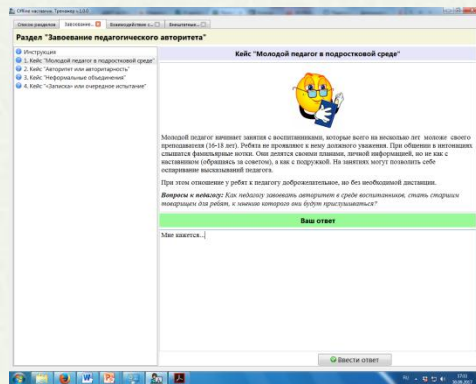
Обзор разделов | Завоевание... | Взаимодействие с... | Внешатель...

Раздел "Завоевание педагогического авторитета"

Инструкция
1. Кейс "Молодой педагог в подростковой среде"
2. Кейс "Авторитет или автократность"
3. Кейс "Неформальные объединения"
4. Кейс "«Записка» или очередное испытание"

Кейс "Молодой педагог в подростковой среде"

Молодой педагог начинает занятия с воспитанниками, которые всего на несколько лет моложе своего преподавателя (16-18 лет). Ребята не проявляют к нему должного уважения. При общении в интонациях слышатся фамильярные нотки. Они делятся своими планами, личной информацией, но не как с наставником (обращаясь за советом), а как с подружкой. На занятиях могут позволить себе оспаривание высказываний педагога.

При этом отношение у ребят к педагогу доброжелательное, но без необходимой дистанции.

Вопросы к педагогу: Как педагогу завоевать авторитет в среде воспитанников, стать старшим товарищем для ребят, к мнению которого они будут прислушиваться?

Ваш ответ

Мне кажется...

Ввести ответ